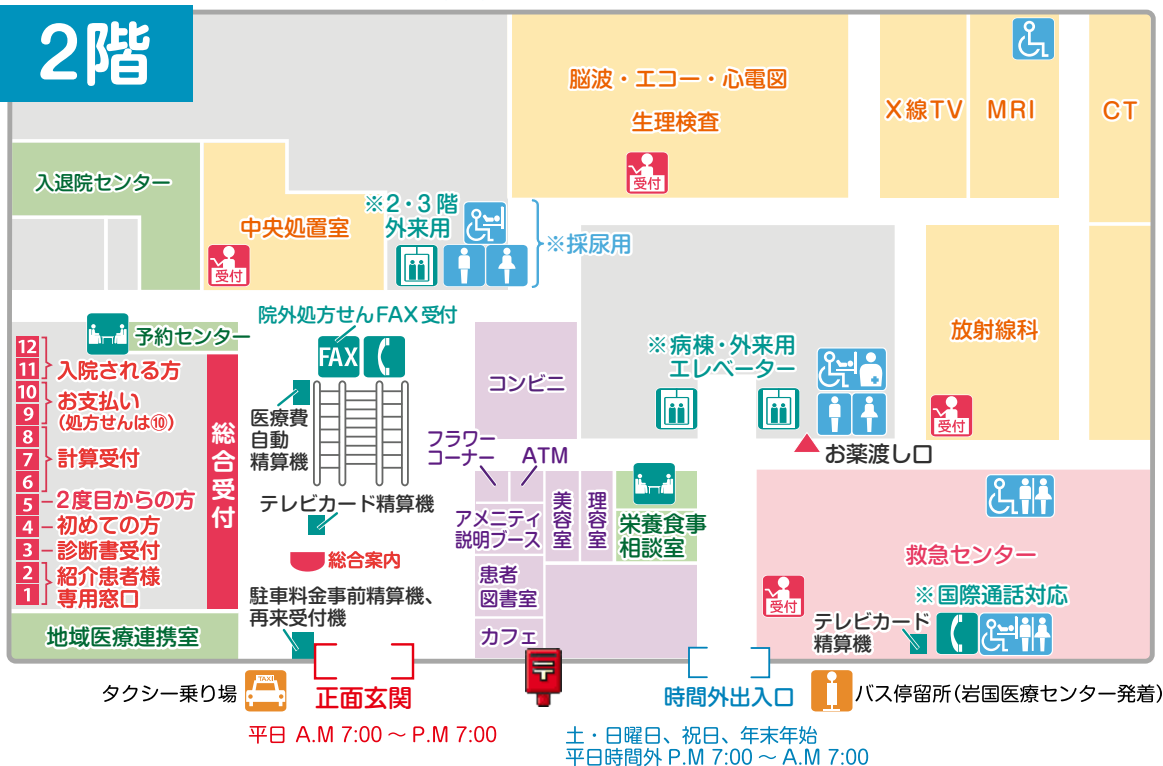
2階

脳波・エコー・心電図
生理検査
受付

X線TV
MRI
CT

入退院センター
中央処置室
受付
※2・3階
外来用
※採尿用

放射線科
受付

予約センター
院外処方せんFAX受付
FAX

12
11
入院される方
10
9
お支払い
(処方せんは⑩)
8
7
計算受付
6
5
2度目からの方
4
初めての方
3
診断書受付
2
1
紹介患者様
専用窓口

総合受付

医療費
自動
精算機

コンビニ

※病棟・外来用
エレベーター

お薬渡し口

フラワー
コーナー
ATM

テレビカード精算機

アメニティ
説明ブース
美容室
理容室
栄養食事
相談室

総合案内

救急センター
受付
※国際通話対応
テレビカード
精算機

患者
図書室
カフェ

駐車料金事前精算機、
再来受付機

地域医療連携室

TAXI
タクシー乗り場
正面玄関
平日 A.M 7:00 ~ P.M 7:00

時間外出入口
土・日曜日、祝日、年末年始
平日時間外 P.M 7:00 ~ A.M 7:00

バス停留所(岩国医療センター発着)